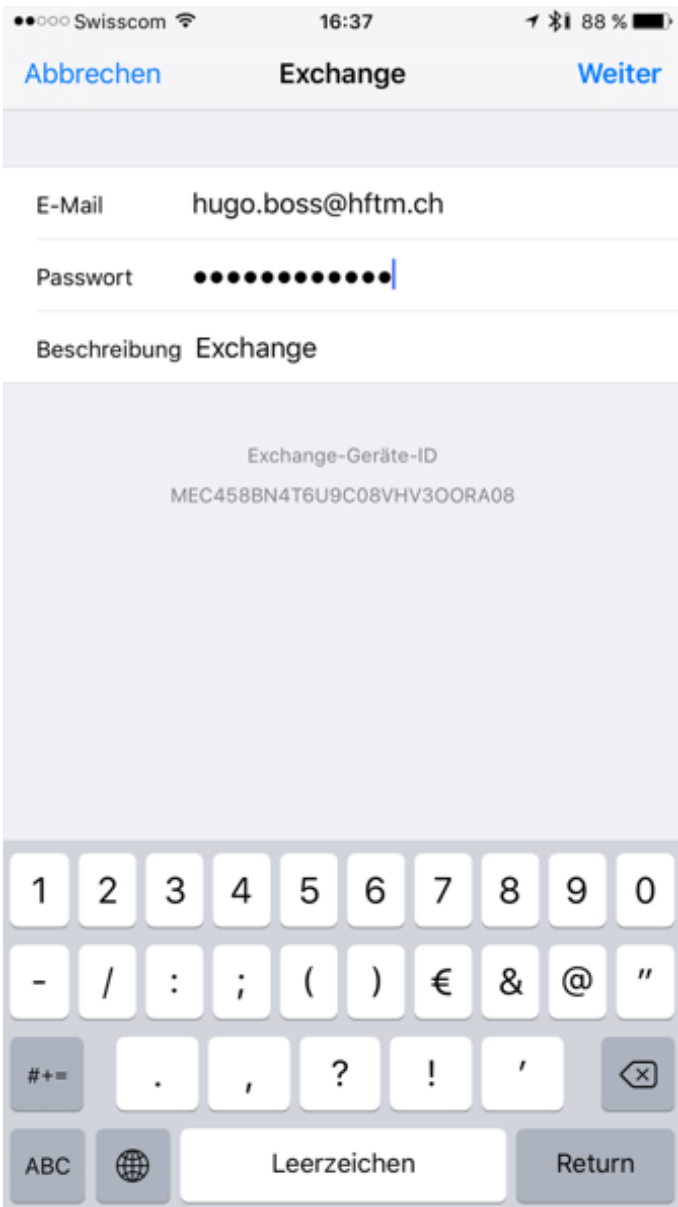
●●○○○ Swisscom 16:37 88 %

Abbrechen Exchange Weiter

E-Mail hugo.boss@hftm.ch

Passwort ●●●●●●●●●●●●

Beschreibung Exchange

Exchange-Geräte-ID

MEC458BN4T6U9C08VHV3OORA08

1 2 3 4 5 6 7 8 9 0

- / : ; ( ) € & @ "

#+= . , ? ! '

ABC Leerzeichen Return